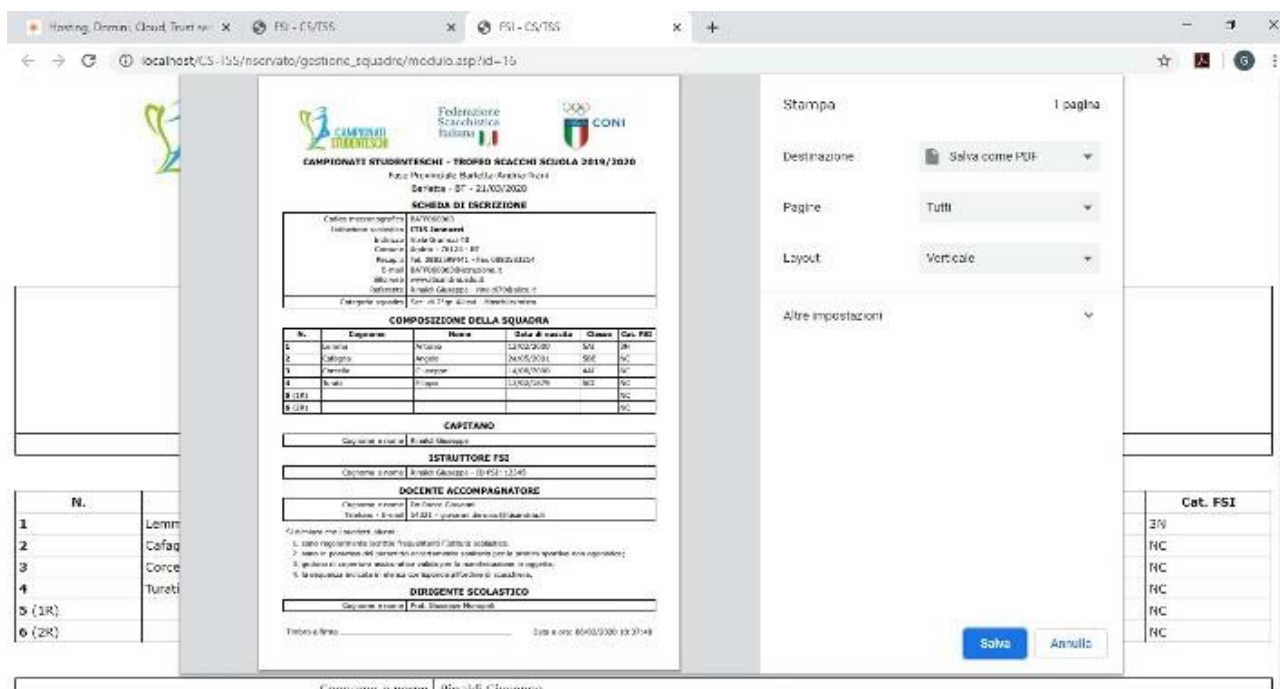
Hosting, Domini, Cloud, Trust ne × FSI - CS/TSS × FSI - CS/TSS × +

localhost/CS-TSS/riservato/gestione_squadre/modulo.asp?id=16

CAMPIONATI STUDENTESCHI Federazione Scacchistica Italiana CONI

CAMPIONATI STUDENTESCHI - TROFEO SCACCHI SCUOLA 2019/2020
Fase Provinciale Barletta-Andria-Trani
Barletta - BT - 21/03/2020

SCHEDA DI ISCRIZIONE

| Codice meccanografico | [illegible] |
|---|---|
| Istituzione scolastica | ITIS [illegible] |
| Indirizzo | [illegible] |
| Comune | Andria - 76123 - BT |
| Recapiti | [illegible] |
| E-mail | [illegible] |
| Sito web | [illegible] |
| Referente | Rinaldi Giuseppe - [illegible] |
| Categoria squadra | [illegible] |

COMPOSIZIONE DELLA SQUADRA

| N. | Cognome | Nome | Data di nascita | Classe | Cat. FSI |
|---|---|---|---|---|---|
| 1 | Lemma | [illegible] | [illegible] | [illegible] | 3N |
| 2 | Cafagna | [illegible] | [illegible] | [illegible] | NC |
| 3 | Corcella | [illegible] | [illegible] | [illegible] | NC |
| 4 | Turati | Filippo | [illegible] | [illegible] | NC |
| 5 (1R) | | | | | NC |
| 6 (2R) | | | | | NC |

CAPITANO

| Cognome e nome | Rinaldi Giuseppe |
|---|---|

ISTRUTTORE FSI

| Cognome e nome | Rinaldi Giuseppe - ID FSI: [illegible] |
|---|---|

DOCENTE ACCOMPAGNATORE

| Cognome e nome | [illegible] |
|---|---|
| Telefono - E-mail | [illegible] |

Si dichiara che i suddetti alunni:
1. sono regolarmente iscritti e frequentano l'istituto scolastico;
2. sono in possesso del certificato di idoneità sanitaria per la pratica sportiva non agonistica;
3. godono di copertura assicurativa valida per la manifestazione in oggetto;
4. la sequenza indicata rispecchia l'ordine di scacchiera.

DIRIGENTE SCOLASTICO

| Cognome e nome | Prof. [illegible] |
|---|---|

Timbro e firma ________ Data e ora: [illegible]

Stampa 1 pagina
Destinazione Salva come PDF
Pagine Tutti
Layout Verticale
Altre impostazioni
Salva Annulla

| N. | | Cat. FSI |
|---|---|---|
| 1 | Lemm | 3N |
| 2 | Cafag | NC |
| 3 | Corce | NC |
| 4 | Turati | NC |
| 5 (1R) | | NC |
| 6 (2R) | | NC |

Cognome e nome Rinaldi Giuseppe